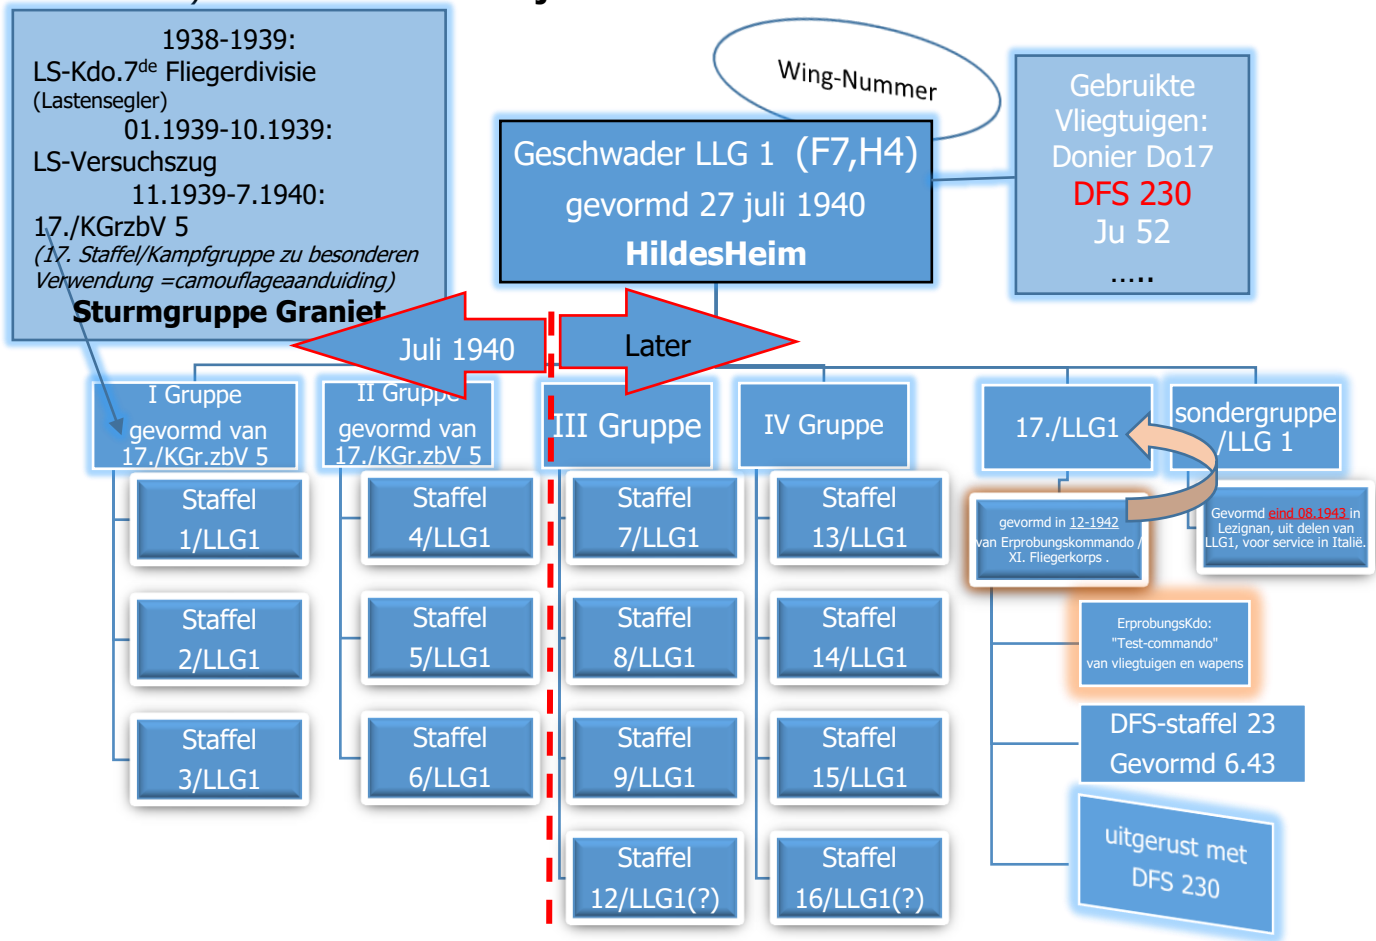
1938-1939:
LS-Kdo.7$^{de}$ Fliegerdivisie
(Lastensegler)
01.1939-10.1939:
LS-Versuchszug
11.1939-7.1940:
17./KGrzbV 5
(17. Staffel/Kampfgruppe zu besonderen Verwendung =camouflageaanduiding)
Sturmgruppe Graniet

Wing-Nummer

Geschwader LLG 1 (F7,H4)
gevormd 27 juli 1940
HildesHeim

Gebruikte Vliegtuigen:
Donier Do17
DFS 230
Ju 52
.....

Juli 1940

Later

I Gruppe
gevormd van
17./KGr.zbV 5

II Gruppe
gevormd van
17./KGr.zbV 5

III Gruppe

IV Gruppe

17./LLG1

sondergruppe /LLG 1

Staffel 1/LLG1

Staffel 2/LLG1

Staffel 3/LLG1

Staffel 4/LLG1

Staffel 5/LLG1

Staffel 6/LLG1

Staffel 7/LLG1

Staffel 8/LLG1

Staffel 9/LLG1

Staffel 12/LLG1(?)

Staffel 13/LLG1

Staffel 14/LLG1

Staffel 15/LLG1

Staffel 16/LLG1(?)

gevormd in 12-1942 van Erprobungskommando / XI. Fliegerkorps .

Gevormd eind 08.1943 in Lezignan, uit delen van LLG1, voor service in Italië.

ErprobungsKdo:
"Test-commando"
van vliegtuigen en wapens

DFS-staffel 23
Gevormd 6.43

uitgerust met
DFS 230